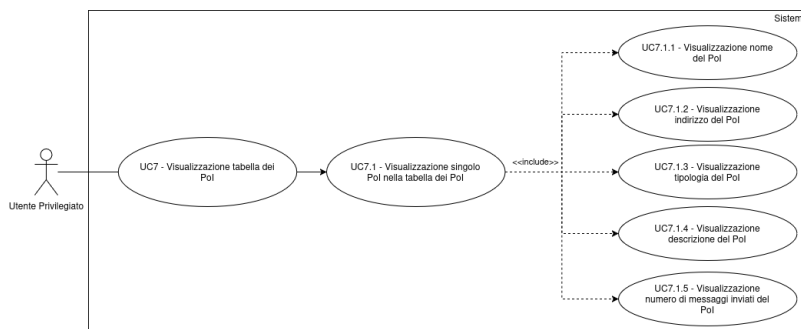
Sistem

Utente Privilegiato

UC7 - Visualizzazione tabella dei PoI

UC7.1 - Visualizzazione singolo PoI nella tabella dei PoI

<<include>>

UC7.1.1 - Visualizzazione nome del PoI

UC7.1.2 - Visualizzazione indirizzo del PoI

UC7.1.3 - Visualizzazione tipologia del PoI

UC7.1.4 - Visualizzazione descrizione del PoI

UC7.1.5 - Visualizzazione numero di messaggi inviati del PoI